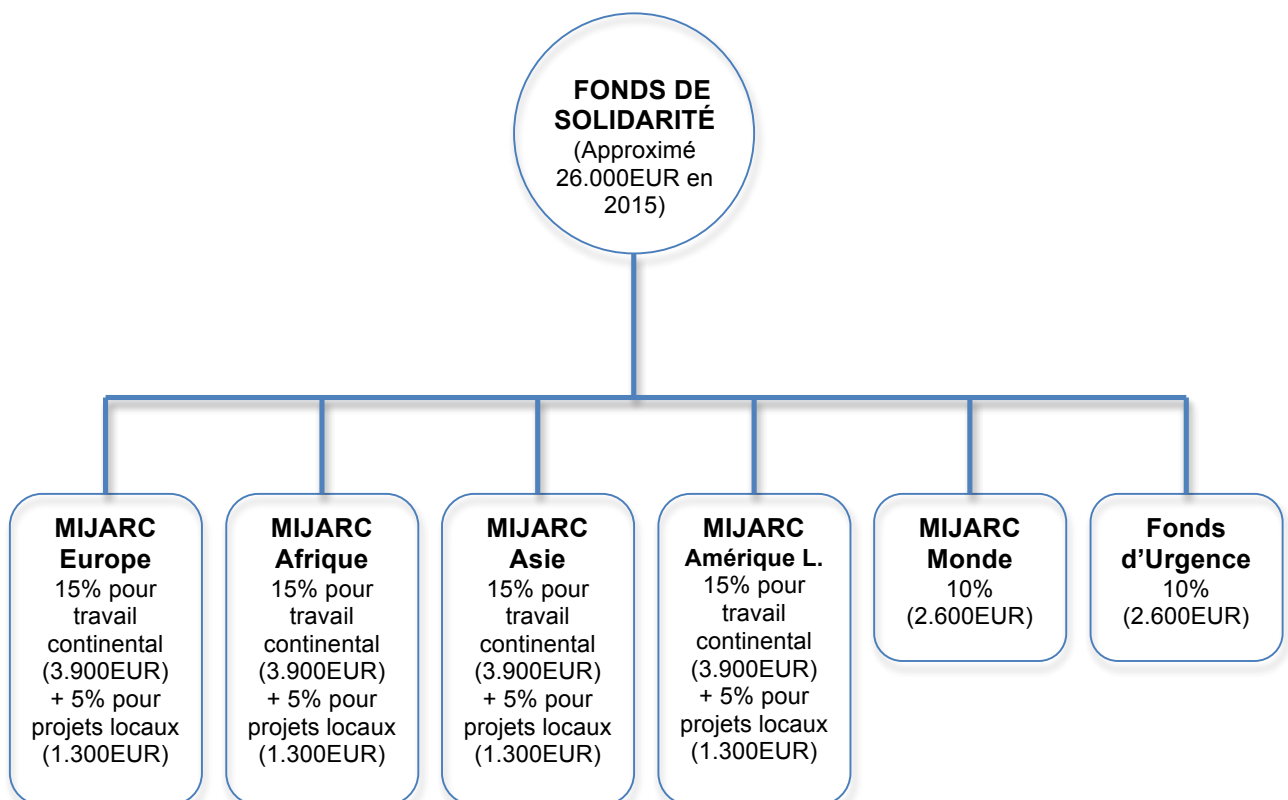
FONDS DE SOLIDARITÉ
(Approximé 26.000EUR en 2015)

MIJARC Europe
15% pour travail continental (3.900EUR) + 5% pour projets locaux (1.300EUR)

MIJARC Afrique
15% pour travail continental (3.900EUR) + 5% pour projets locaux (1.300EUR)

MIJARC Asie
15% pour travail continental (3.900EUR) + 5% pour projets locaux (1.300EUR)

MIJARC Amérique L.
15% pour travail continental (3.900EUR) + 5% pour projets locaux (1.300EUR)

MIJARC Monde
10% (2.600EUR)

Fonds d'Urgence
10% (2.600EUR)